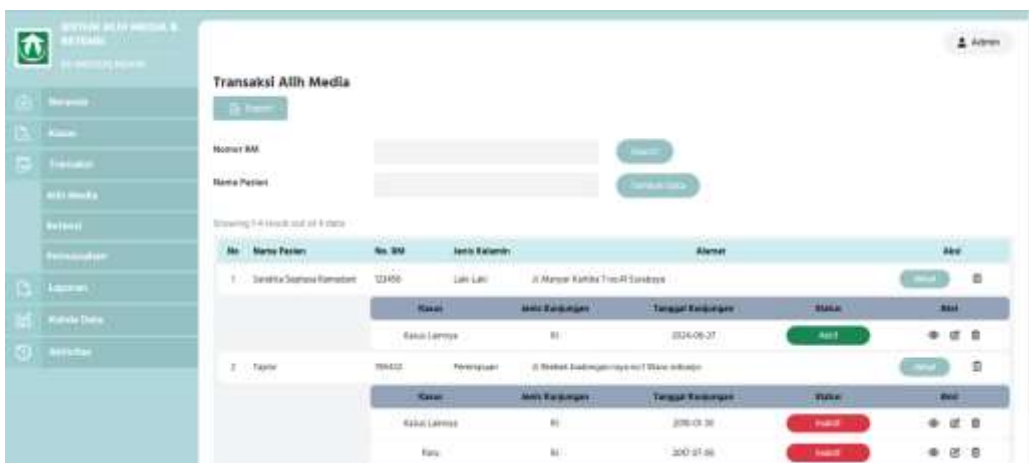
SISTEM ALIH MEDIA & RETENSI

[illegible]

Beranda

Kasus

Transaksi

Alih Media

Retensi

Pemusnahan

Laporan

Kelola Data

Aktivitas

Admin

Transaksi Alih Media

Export

Nomor RM

Search

Nama Pasien

Tambah Data

Showing 1-4 result out of 4 data

| No | Nama Pasien | No. RM | Jenis Kelamin | Alamat | Aksi |
|---|---|---|---|---|---|
| 1 | Sandrika Septiana Ramadani | 123456 | Laki-Laki | Jl. Manyar Kertoa Tirto III Surabaya | Aktif |

| Kasus | Jenis Kunjungan | Tanggal Kunjungan | Status | Aksi |
|---|---|---|---|---|
| Kasus Lainnya | RI | 2024-06-27 | Aktif | |

| No | Nama Pasien | No. RM | Jenis Kelamin | Alamat | Aksi |
|---|---|---|---|---|---|
| 2 | Taylor | 789432 | Perempuan | Jl. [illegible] Sidoarjo | Aktif |

| Kasus | Jenis Kunjungan | Tanggal Kunjungan | Status | Aksi |
|---|---|---|---|---|
| Kasus Lainnya | RI | 2016-01-30 | Inaktif | |
| Baru | RI | 2017-07-06 | Inaktif | |